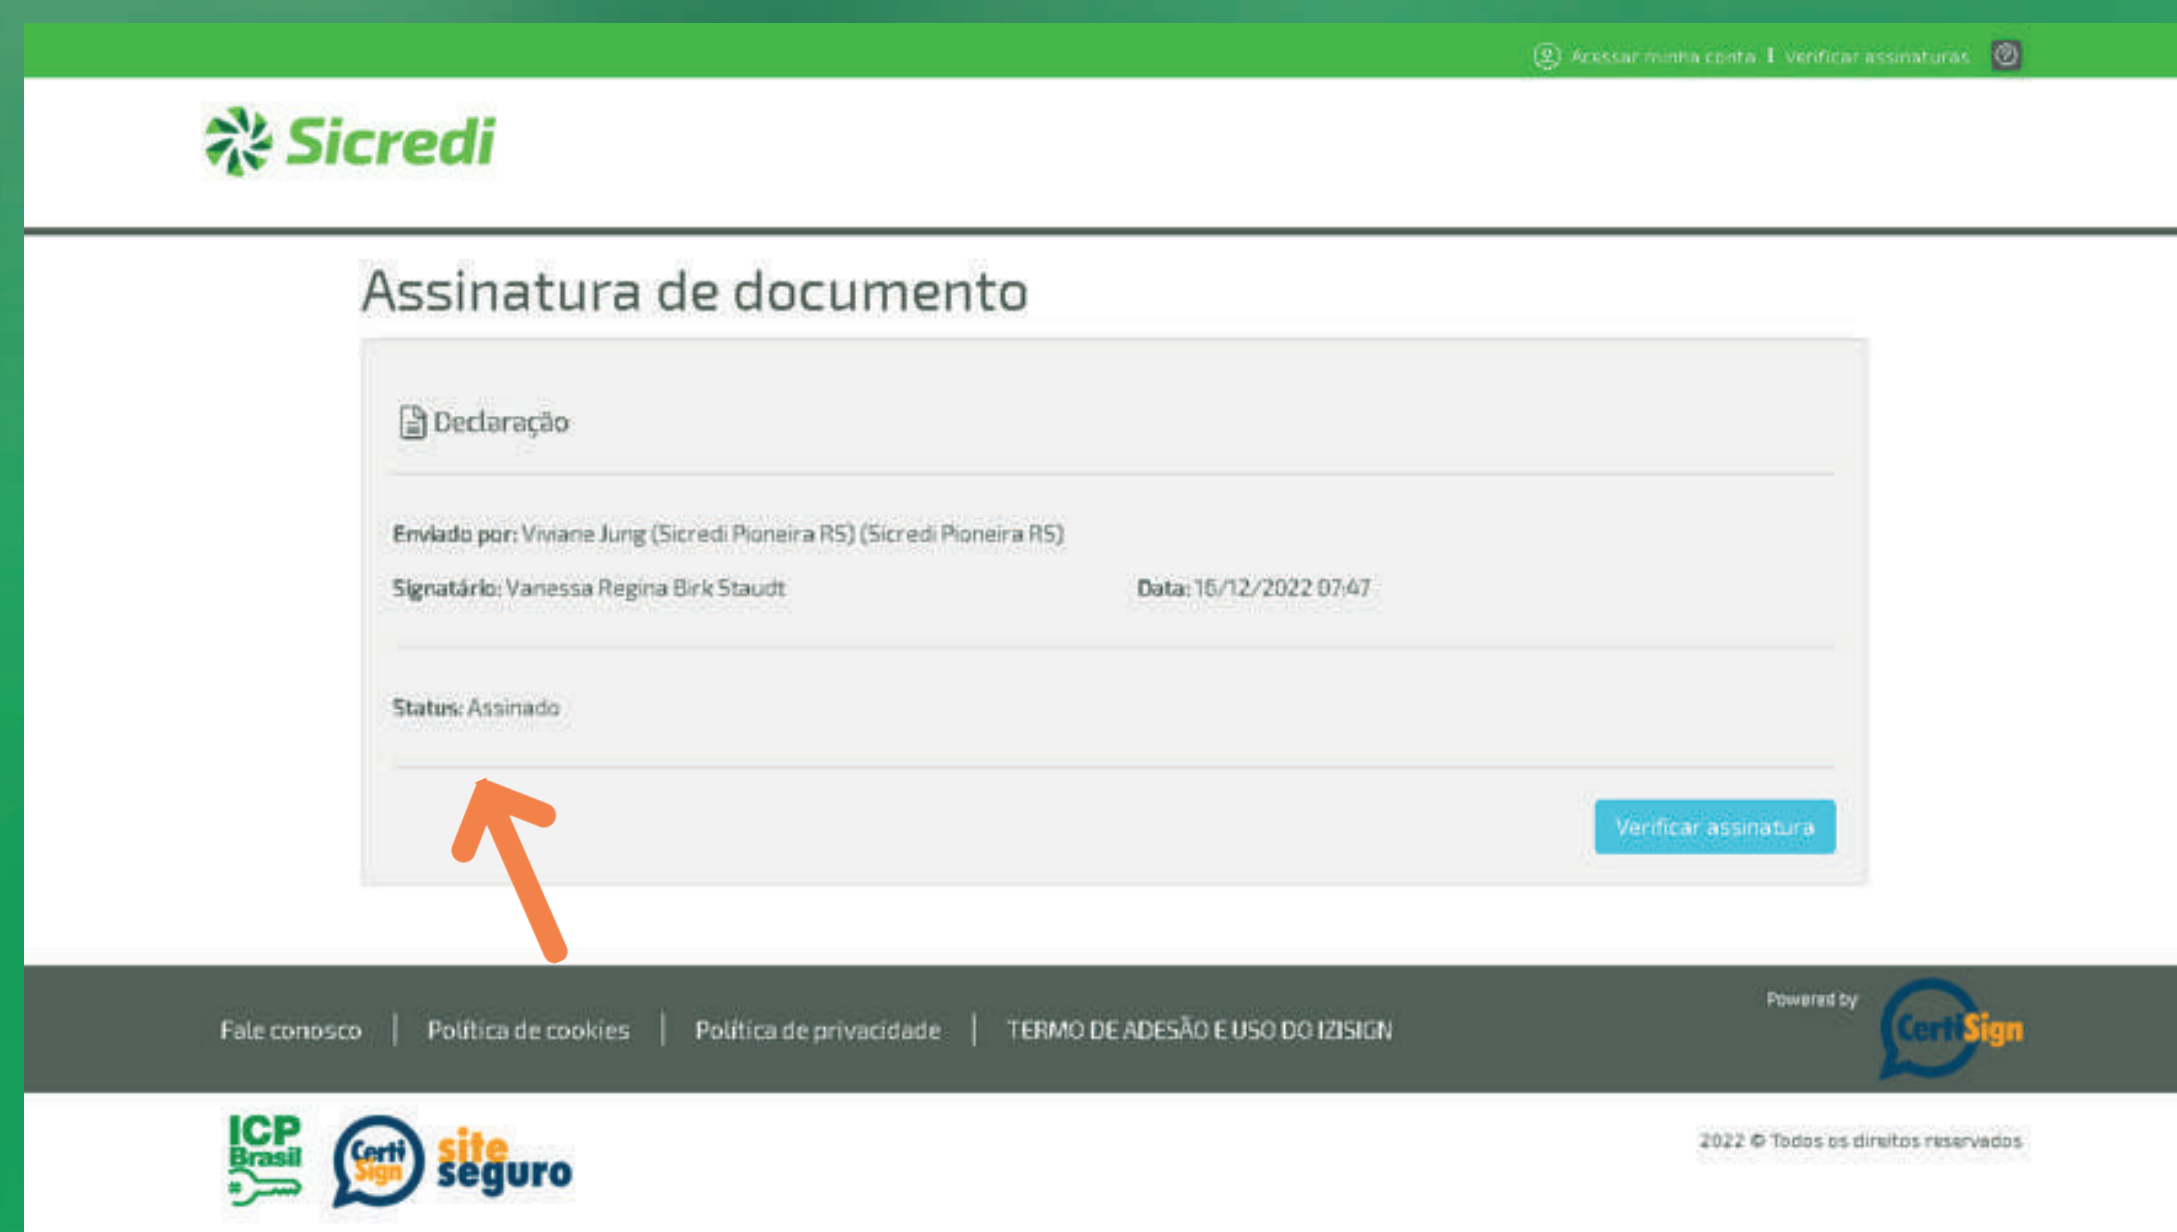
Acessar minha conta | Verificar assinaturas

Sicredi

Assinatura de documento

Declaração

Enviado por: Viviane Jung (Sicredi Pioneira RS) (Sicredi Pioneira RS)

Signatário: Vanessa Regina Birk Staudt

Data: 16/12/2022 07:47

Status: Assinado

Verificar assinatura

Fale conosco | Política de cookies | Política de privacidade | TERMO DE ADESÃO E USO DO IZISIGN

Powered by CertiSign

ICP Brasil

CertiSign site seguro

2022 © Todos os direitos reservados